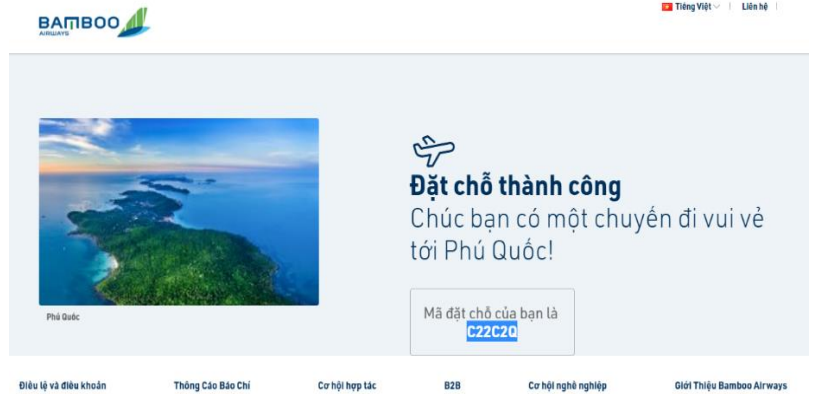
BAMBOO
AIRWAYS

Tiếng Việt | Liên hệ |

Phú Quốc

Đặt chỗ thành công
Chúc bạn có một chuyến đi vui vẻ tới Phú Quốc!

Mã đặt chỗ của bạn là
C22C2Q

Điều lệ và điều khoản | Thông Cáo Báo Chí | Cơ hội hợp tác | B2B | Cơ hội nghề nghiệp | Giới Thiệu Bamboo Airways